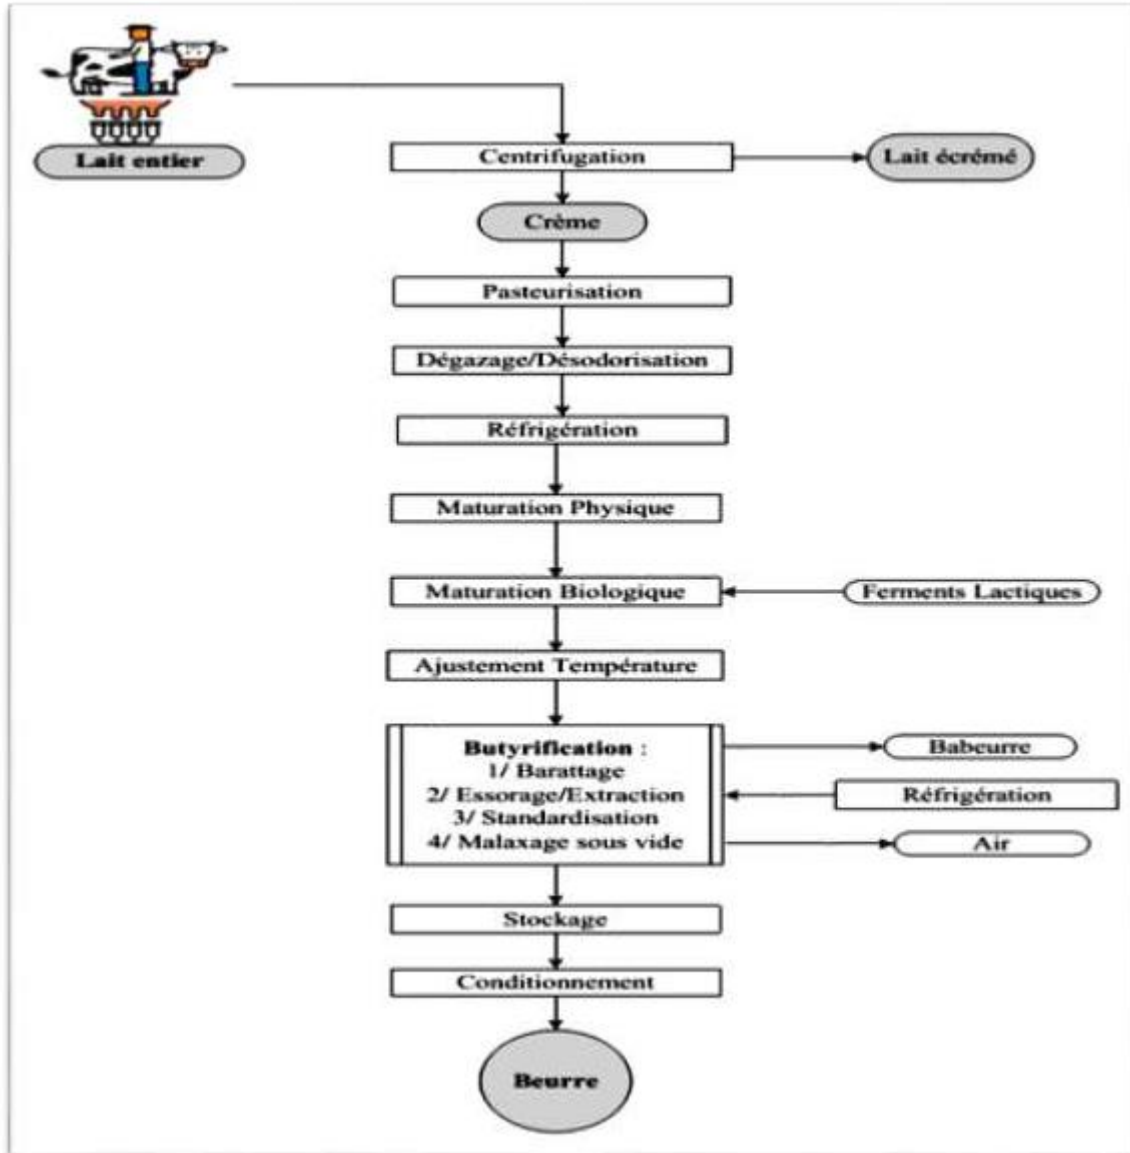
Lait entier

Centrifugation

Lait écrémé

Crème

Pasteurisation

Dégazage/Désodorisation

Réfrigération

Maturation Physique

Maturation Biologique

Ferments Lactiques

Ajustement Température

Butyrification :
1/ Barattage
2/ Essorage/Extraction
3/ Standardisation
4/ Malaxage sous vide

Babeurre

Réfrigération

Air

Stockage

Conditionnement

Beurre